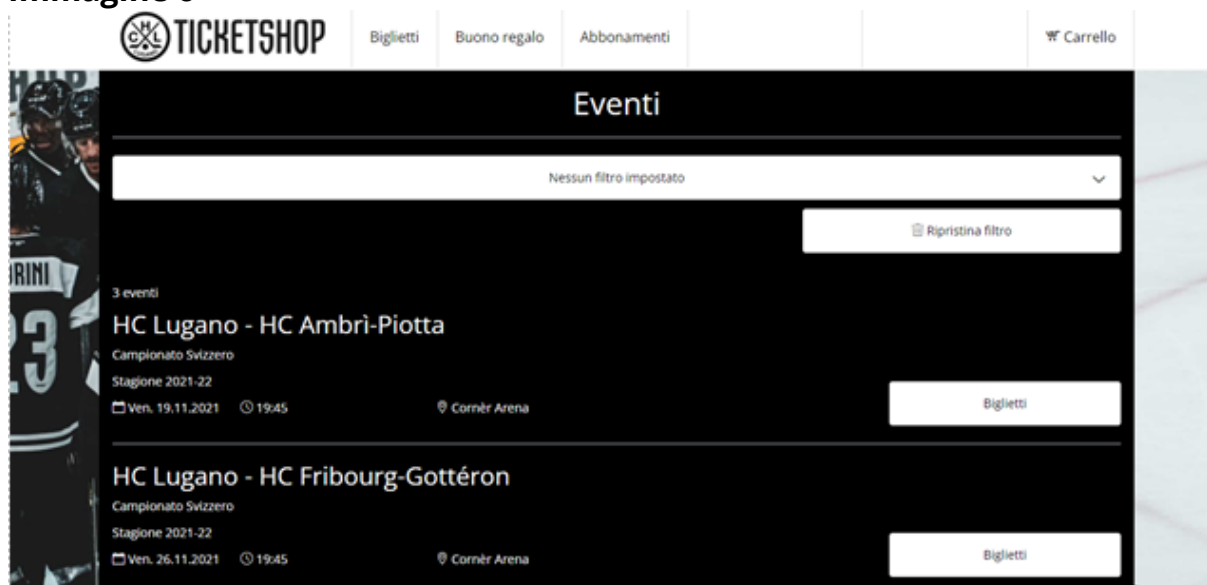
Immagine 6

HCL TICKETSHOP

Biglietti

Buono regalo

Abbonamenti

Carrello

Eventi

Nessun filtro impostato

Ripristina filtro

3 eventi

HC Lugano - HC Ambrì-Piotta

Campionato Svizzero

Stagione 2021-22

Ven. 19.11.2021 19:45 Cornèr Arena

Biglietti

HC Lugano - HC Fribourg-Gottéron

Campionato Svizzero

Stagione 2021-22

Ven. 26.11.2021 19:45 Cornèr Arena

Biglietti

RINI
23